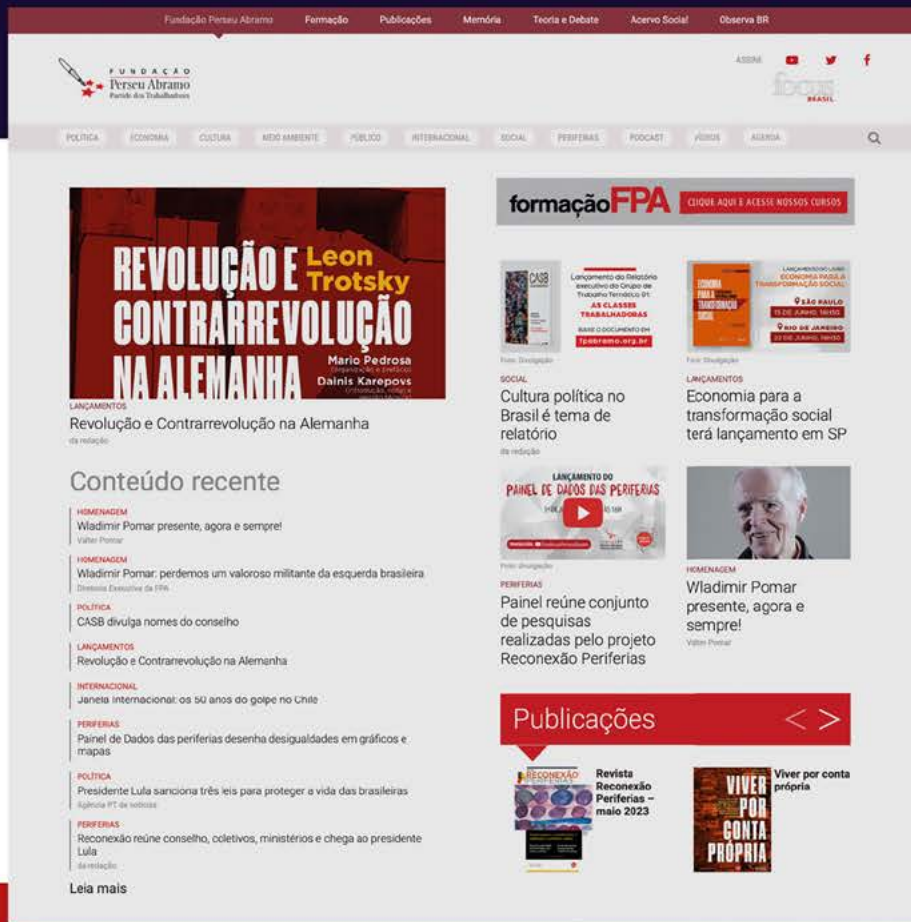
Fundação Perseu Abramo Formação Publicações Memória Teoria e Debate Acervo Social Observa BR

FUNDAÇÃO Perseu Abramo Partido dos Trabalhadores

ASSINE

focus BRASIL

POLÍTICA ECONOMIA CULTURA MEIO AMBIENTE PÚBLICO INTERNACIONAL SOCIAL PERIFERIAS PODCAST VÍDEOS AGENDA

REVOLUÇÃO E CONTRARREVOLUÇÃO NA ALEMANHA Leon Trotsky Mario Pedrosa Dainis Karepovs

LANÇAMENTOS
Revolução e Contrarrevolução na Alemanha
da redação

formaçãoFPA CLIQUE AQUI E ACESSE NOSSOS CURSOS

CASB Lançamento do Relatório executivo do Grupo de Trabalho Temático 01: AS CLASSES TRABALHADORAS BAIXE O DOCUMENTO EM fpabramo.org.br
Foto: Divulgação
SOCIAL
Cultura política no Brasil é tema de relatório
da redação

LANÇAMENTO DO LIVRO ECONOMIA PARA A TRANSFORMAÇÃO SOCIAL SÃO PAULO 15 DE JUNHO, 18H30 RIO DE JANEIRO 22 DE JUNHO, 18H30
Foto: Divulgação
LANÇAMENTOS
Economia para a transformação social terá lançamento em SP

Conteúdo recente

HOMENAGEM
Wladimir Pomar presente, agora e sempre!
Valter Pomar

HOMENAGEM
Wladimir Pomar: perdemos um valoroso militante da esquerda brasileira
Diretoria Executiva da FPA

POLÍTICA
CASB divulga nomes do conselho

LANÇAMENTOS
Revolução e Contrarrevolução na Alemanha

INTERNACIONAL
Janela Internacional: os 50 anos do golpe no Chile

PERIFERIAS
Painel de Dados das periferias desenha desigualdades em gráficos e mapas

POLÍTICA
Presidente Lula sanciona três leis para proteger a vida das brasileiras
Agência PT de notícias

PERIFERIAS
Reconexão reúne conselho, coletivos, ministérios e chega ao presidente Lula
da redação

Leia mais

LANÇAMENTO DO PAINEL DE DADOS DAS PERIFERIAS
Foto: divulgação
PERIFERIAS
Painel reúne conjunto de pesquisas realizadas pelo projeto Reconexão Periferias

HOMENAGEM
Wladimir Pomar presente, agora e sempre!
Valter Pomar

Publicações

Revista Reconexão Periferias – maio 2023

VIVER POR CONTA PRÓPRIA
Viver por conta própria